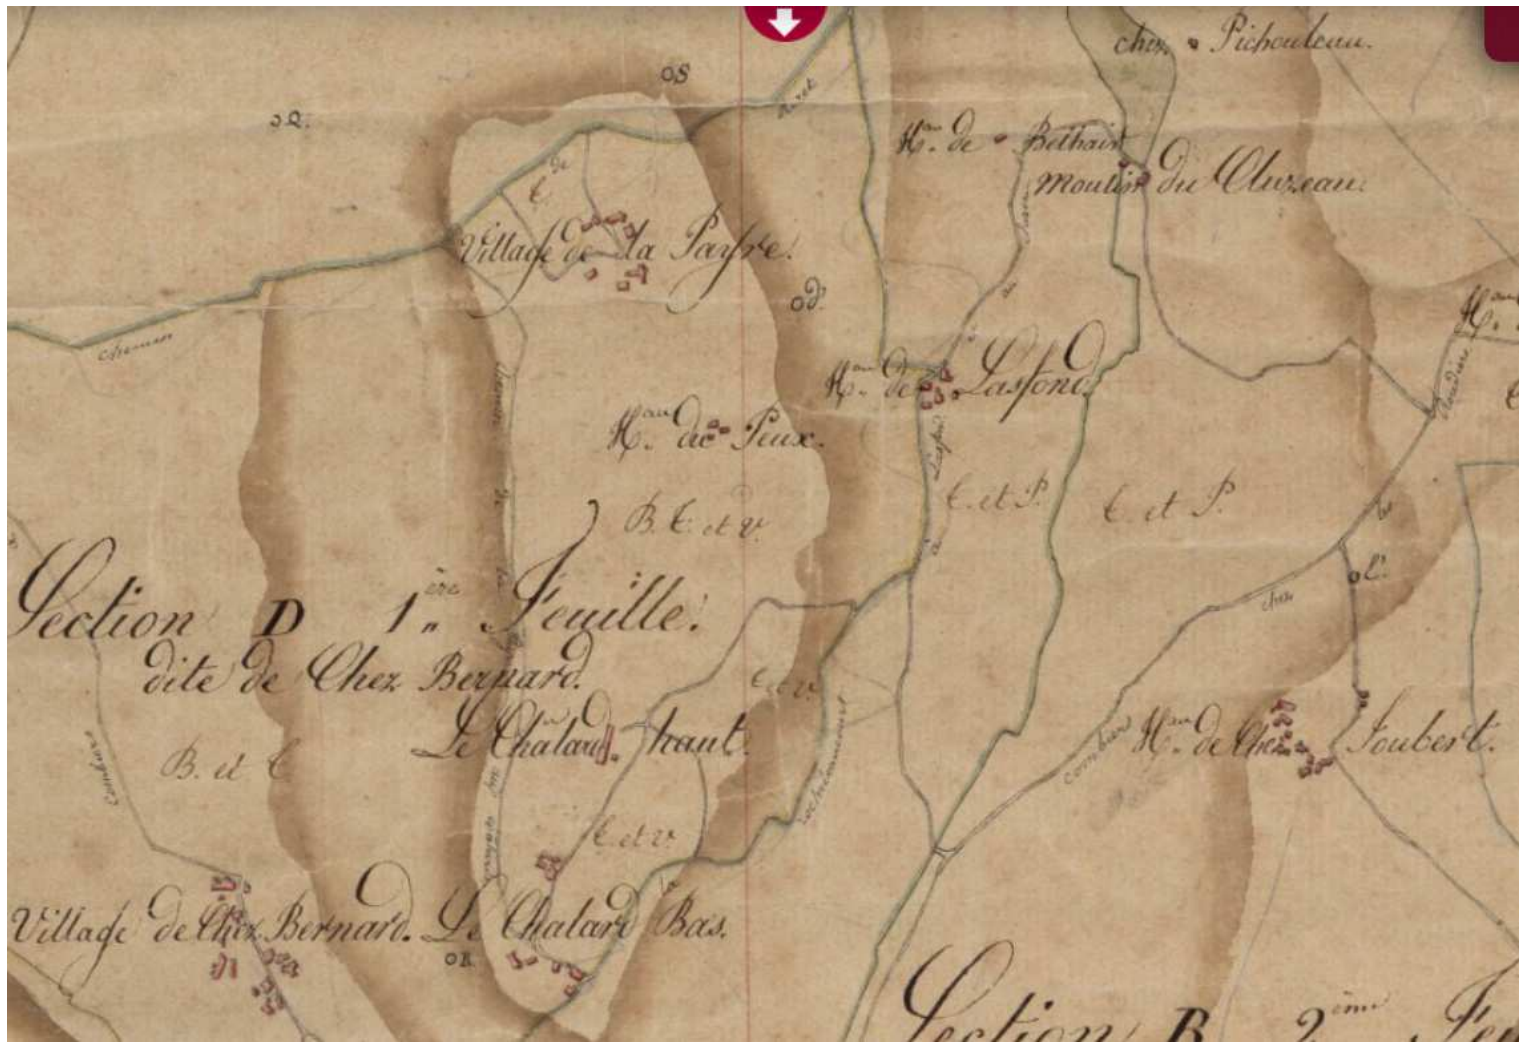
chez Pichouleau

Hau de Bethain

Moulin du Cluzeau

Village de la Paysse

Chemin

Hau de Lasfond

Hau de Peux

B. C. et V.

C. et P.

C. et P.

Section D 1ère Feuille.

dite de Chez Bernard.

C. et V.

Le Chatard Haut

B. et C.

Hau de Chez Joubert.

C. et V.

Village de Chez Bernard.

Le Chatard Bas.

Section B 2ème Feu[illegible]